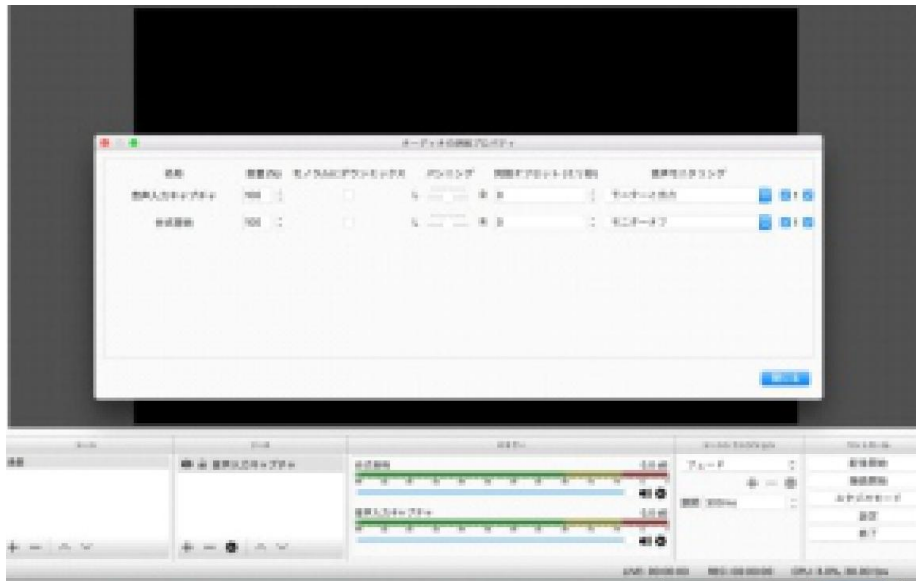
オーディオの詳細プロパティ

名前
音量(%)
モノラルにダウンミックス
パンニング
同期オフセット(ミリ秒)
音声モニタリング

音声入力キャプチャ
100
L
R
0
モニターと出力

音声出力
100
L
R
0
モニターオフ

閉じる

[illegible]
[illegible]
ミキサー
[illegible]
コントロール

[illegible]
音声入力キャプチャ
音声出力
フェード
配信開始
録画開始
スタジオモード
設定
終了
音声入力キャプチャ
期間 300ms

LIVE: 00:00:00
REC: 00:00:00
CPU: 4.0%, 30.00 fps